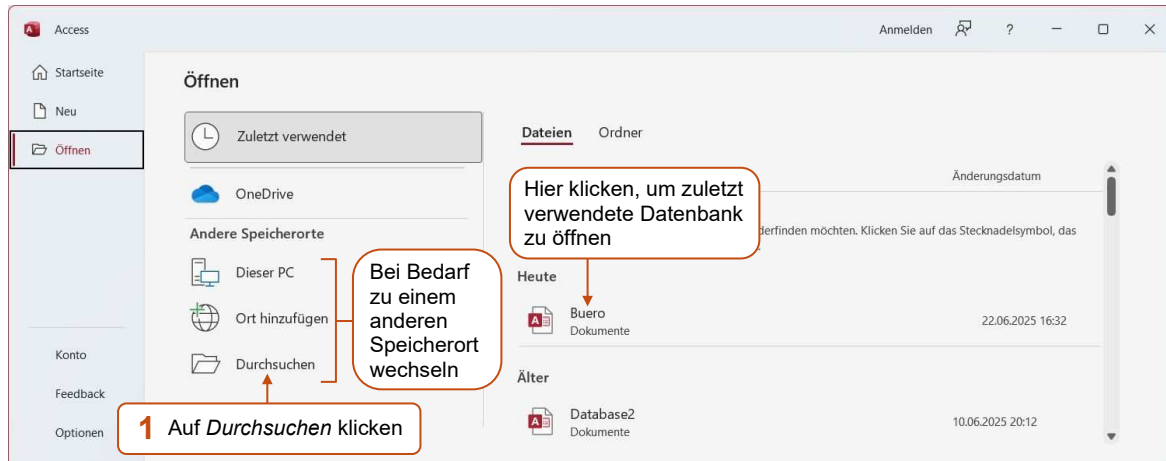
Access

Anmelden ? — ☐ ✕

Startseite

Neu

Öffnen

Konto

Feedback

Optionen

Öffnen

Zuletzt verwendet

OneDrive

Andere Speicherorte

Dieser PC

Ort hinzufügen

Durchsuchen

Bei Bedarf zu einem anderen Speicherort wechseln

1 Auf *Durchsuchen* klicken

Dateien Ordner

Änderungsdatum

Hier klicken, um zuletzt verwendete Datenbank zu öffnen

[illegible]derfinden möchten. Klicken Sie auf das Stecknadelsymbol, das

Heute

Buero
Dokumente
22.06.2025 16:32

Älter

Database2
Dokumente
10.06.2025 20:12